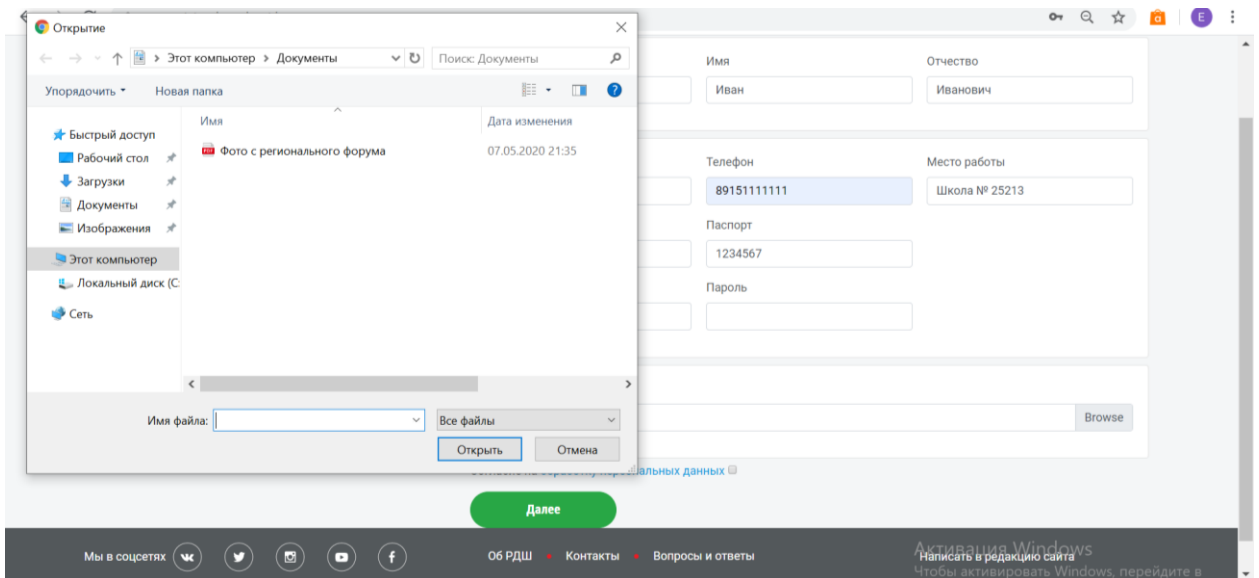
Открытие

Этот компьютер > Документы

Поиск: Документы

Упорядочить ▾ Новая папка

Быстрый доступ
Рабочий стол
Загрузки
Документы
Изображения
Этот компьютер
Локальный диск (C
Сеть

| Имя | Дата изменения |
|---|---|
| Фото с регионального форума | 07.05.2020 21:35 |

Имя файла:
Все файлы
Открыть
Отмена

Имя
Иван
Отчество
Иванович

Телефон
89151111111
Место работы
Школа № 25213
Паспорт
1234567
Пароль

Browse

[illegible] альных данных

Далее

Мы в соцсетях
Об РДШ • Контакты • Вопросы и ответы
Написать в редакцию сайта
Активация Windows
Чтобы активировать Windows, перейдите в